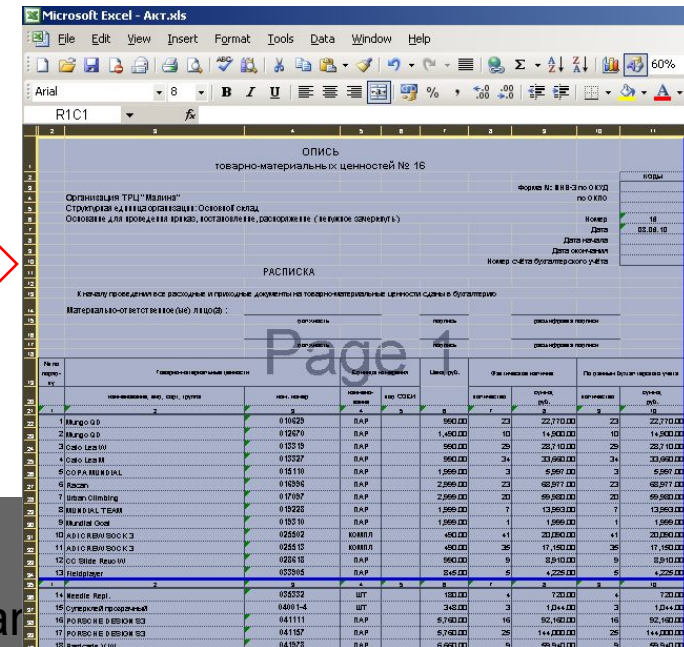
Microsoft Excel - Акт.xls

File Edit View Insert Format Tools Data Window Help

Arial 8 B I U % 60%

R1C1 fx

ОПИСЬ
товарно-материальных ценностей № 16

коды
Форма N: ИНВ-3 по ОКУД
по ОКПО

Организация ТРЦ "Малина"
Структурная единица организации: Основной склад
Основание для проведения приказ, постановление, распоряжение (ненужное зачеркнуть)

Номер 16
Дата 02.08.18
Дата начала
Дата окончания
Номер счёта бухгалтерского учёта

РАСПИСКА

К началу проведения все расходные и приходные документы на товарно-материальные ценности сданы в бухгалтерию

Материально-ответственное(ые) лицо(а):
должность подпись расшифровка подписи
должность подпись расшифровка подписи

Page 1

| № по порядку | Товарно-материальные ценности | | Единица измерения | | Цена, руб. | Фактическое наличие | | По данным бухгалтерского учета | |
|---|---|---|---|---|---|---|---|---|---|
| | наименование, вид, сорт, группа | ном. номер | наименование | код ОКЕИ | | количество | сумма, руб. | количество | сумма, руб. |
| 1 | 2 | 3 | 4 | 5 | 6 | 7 | 8 | 9 | 10 |
| 1 | Mungo GD | 010629 | ПАР | | 990,00 | 23 | 22,770.00 | 23 | 22,770.00 |
| 2 | Mungo GD | 012670 | ПАР | | 1,490.00 | 10 | 14,900.00 | 10 | 14,900.00 |
| 3 | Calo Lea W | 013319 | ПАР | | 990.00 | 29 | 28,710.00 | 29 | 28,710.00 |
| 4 | Calo Lea M | 013327 | ПАР | | 990.00 | 34 | 33,660.00 | 34 | 33,660.00 |
| 5 | COPA MUNDIAL | 015110 | ПАР | | 1,999.00 | 3 | 5,997.00 | 3 | 5,997.00 |
| 6 | Racer | 016396 | ПАР | | 2,999.00 | 23 | 68,977.00 | 23 | 68,977.00 |
| 7 | Urban Climbing | 017057 | ПАР | | 2,999.00 | 20 | 59,980.00 | 20 | 59,980.00 |
| 8 | MUNDIAL TEAM | 015228 | ПАР | | 1,999.00 | 7 | 13,993.00 | 7 | 13,993.00 |
| 9 | Mundial Goal | 015310 | ПАР | | 1,999.00 | 1 | 1,999.00 | 1 | 1,999.00 |
| 10 | ADICREW SOCK 3 | 025582 | КОМПЛ | | 490.00 | 41 | 20,090.00 | 41 | 20,090.00 |
| 11 | ADICREW SOCK 3 | 025513 | КОМПЛ | | 490.00 | 35 | 17,150.00 | 35 | 17,150.00 |
| 12 | CC Slide Reuo W | 028618 | ПАР | | 990.00 | 9 | 8,910.00 | 9 | 8,910.00 |
| 13 | Fieldplayer | 033965 | ПАР | | 845.00 | 5 | 4,225.00 | 5 | 4,225.00 |
| 1 | 2 | 3 | 4 | 5 | 6 | 7 | 8 | 9 | 10 |
| 14 | Needle Repl. | 035332 | ШТ | | 180.00 | 4 | 720.00 | 4 | 720.00 |
| 15 | Суперклей прозрачный | 040014 | ШТ | | 348.00 | 3 | 1,044.00 | 3 | 1,044.00 |
| 16 | PORSCHE DESIGN S3 | 041111 | ПАР | | 5,760.00 | 16 | 92,160.00 | 16 | 92,160.00 |
| 17 | PORSCHE DESIGN S3 | 041157 | ПАР | | 5,760.00 | 25 | 144,000.00 | 25 | 144,000.00 |
| 18 | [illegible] | 041573 | ПАР | | 6,660.00 | 9 | 59,940.00 | 9 | 59,940.00 |